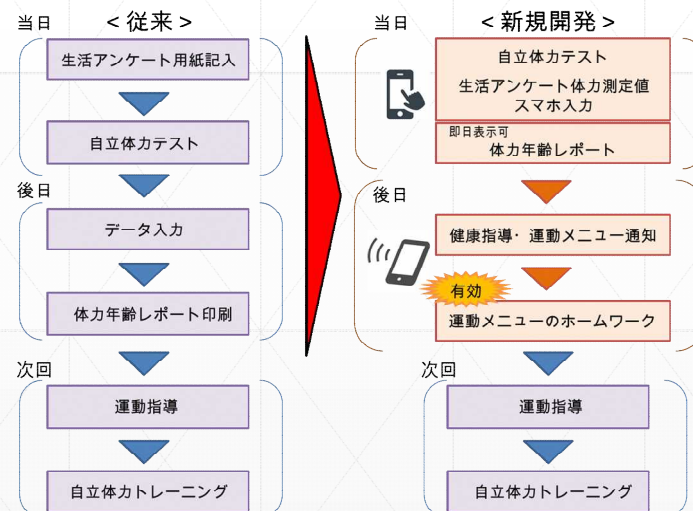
当日 ＜従来＞

生活アンケート用紙記入

自立体力テスト

後日

データ入力

体力年齢レポート印刷

次回

運動指導

自立体力トレーニング

当日 ＜新規開発＞

自立体力テスト

生活アンケート体力測定値スマホ入力

即日表示可

体力年齢レポート

後日

健康指導・運動メニュー通知

有効

運動メニューのホームワーク

次回

運動指導

自立体力トレーニング